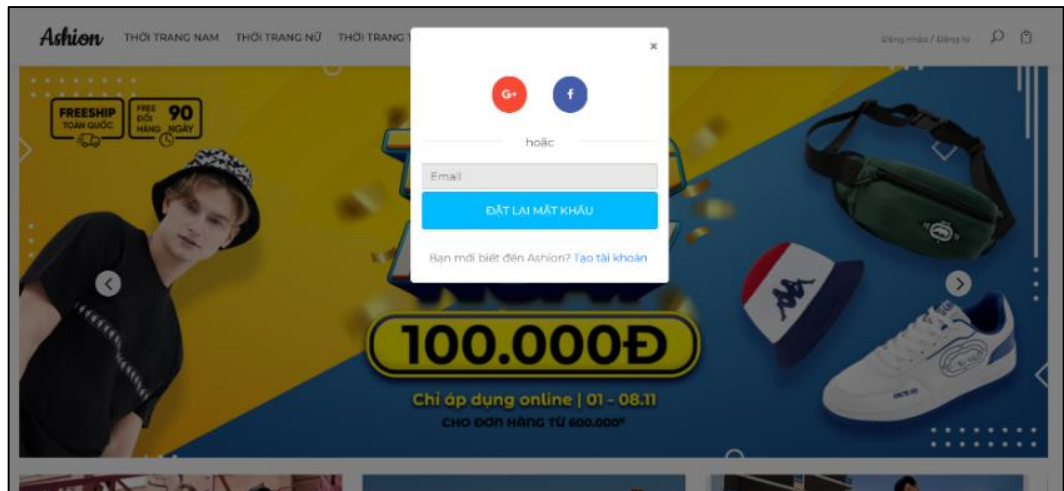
Ashion THỜI TRANG NAM THỜI TRANG NỮ THỜI TRANG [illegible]

Đăng nhập / Đăng ký

FREESHIP TOÀN QUỐC

FREE ĐỔI HÀNG 90 NGÀY

×

G+

f

hoặc

Email

ĐẶT LẠI MẬT KHẨU

Bạn mới biết đến Ashion? Tạo tài khoản

100.000Đ

Chỉ áp dụng online | 01 - 08.11

CHO ĐƠN HÀNG TỪ 600.000*